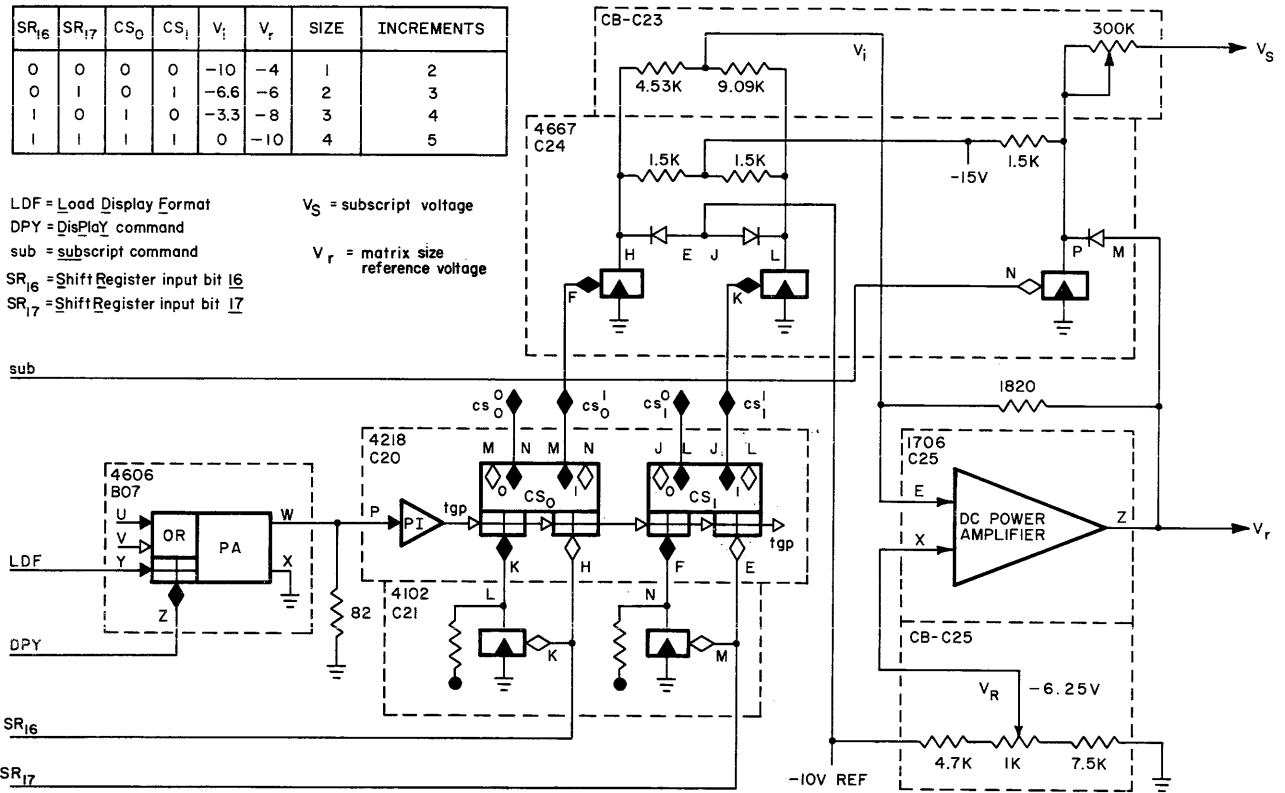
| $SR_{16}$ | $SR_{17}$ | $CS_0$ | $CS_1$ | $V_i$ | $V_r$ | SIZE | INCREMENTS |
|---|---|---|---|---|---|---|---|
| 0 | 0 | 0 | 0 | −10 | −4 | 1 | 2 |
| 0 | 1 | 0 | 1 | −6.6 | −6 | 2 | 3 |
| 1 | 0 | 1 | 0 | −3.3 | −8 | 3 | 4 |
| 1 | 1 | 1 | 1 | 0 | −10 | 4 | 5 |

LDF = Load Display Format
DPY = DisPlaY command
sub = subscript command
$SR_{16}$ = Shift Register input bit 16
$SR_{17}$ = Shift Register input bit 17

$V_S$ = subscript voltage

$V_r$ = matrix size reference voltage

CB-C23
$V_i$
4.53K
9.09K
300K
$V_S$
4667
C24
1.5K
1.5K
-15V
1.5K
H
E
J
L
P
M
F
K
N
sub
$cs_0^0$
$cs_0^1$
$cs_1^0$
$cs_1^1$
1820
4218
C20
M N M N
J L J L
0 1 0 1
$CS_0$
$CS_1$
1706
C25
4606
B07
U
V
Y
OR
PA
W
X
Z
P
PI
tgp
tgp
E
X
DC POWER AMPLIFIER
Z
$V_r$
LDF
DPY
82
K
H
F
E
4102
C21
L
N
K
M
CB-C25
$V_R$
-6.25V
$SR_{16}$
$SR_{17}$
-10V REF
4.7K
1K
7.5K